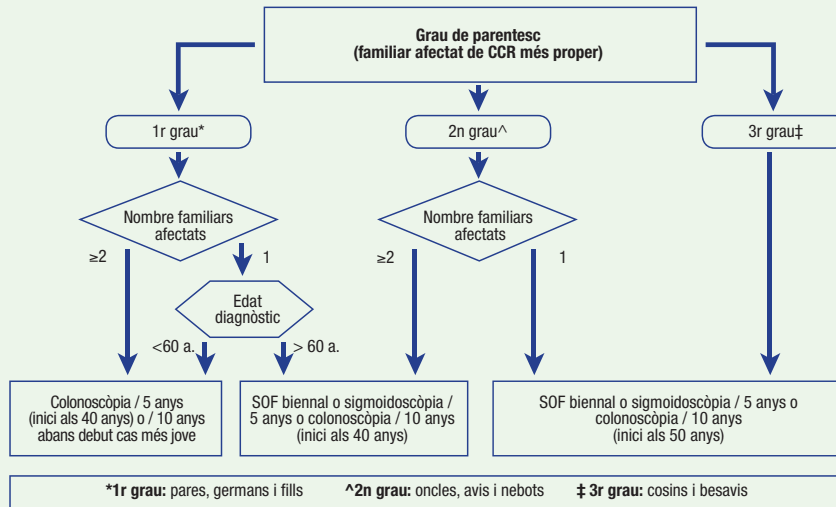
**Grau de parentesc (familiar afectat de CCR més proper)**

1r grau*

2n grau^

3r grau‡

Nombre familiars afectats

≥2

1

Edat diagnòstic

<60 a.

> 60 a.

Nombre familiars afectats

≥2

1

Colonoscòpia / 5 anys (inici als 40 anys) o / 10 anys abans debut cas més jove

SOF biennal o sigmoidoscòpia / 5 anys o colonoscòpia / 10 anys (inici als 40 anys)

SOF biennal o sigmoidoscòpia / 5 anys o colonoscòpia / 10 anys (inici als 50 anys)

**\*1r grau:** pares, germans i fills **^2n grau:** oncles, avis i nebots **‡ 3r grau:** cosins i besavis